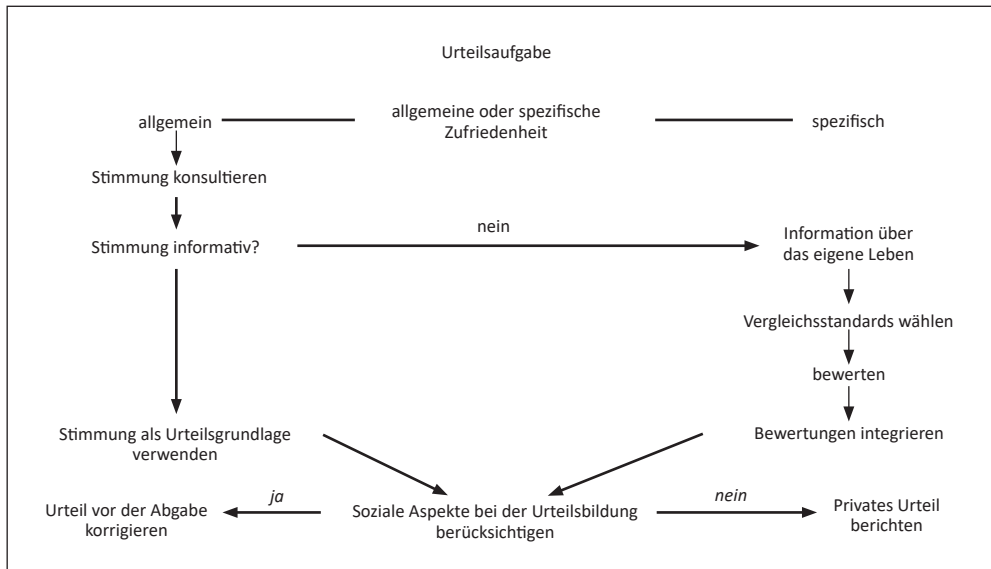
Urteilsaufgabe

allgemein

allgemeine oder spezifische Zufriedenheit

spezifisch

Stimmung konsultieren

Stimmung informativ?

nein

Information über das eigene Leben

Vergleichsstandards wählen

bewerten

Stimmung als Urteilsgrundlage verwenden

Bewertungen integrieren

Urteil vor der Abgabe korrigieren

*ja*

Soziale Aspekte bei der Urteilsbildung berücksichtigen

*nein*

Privates Urteil berichten